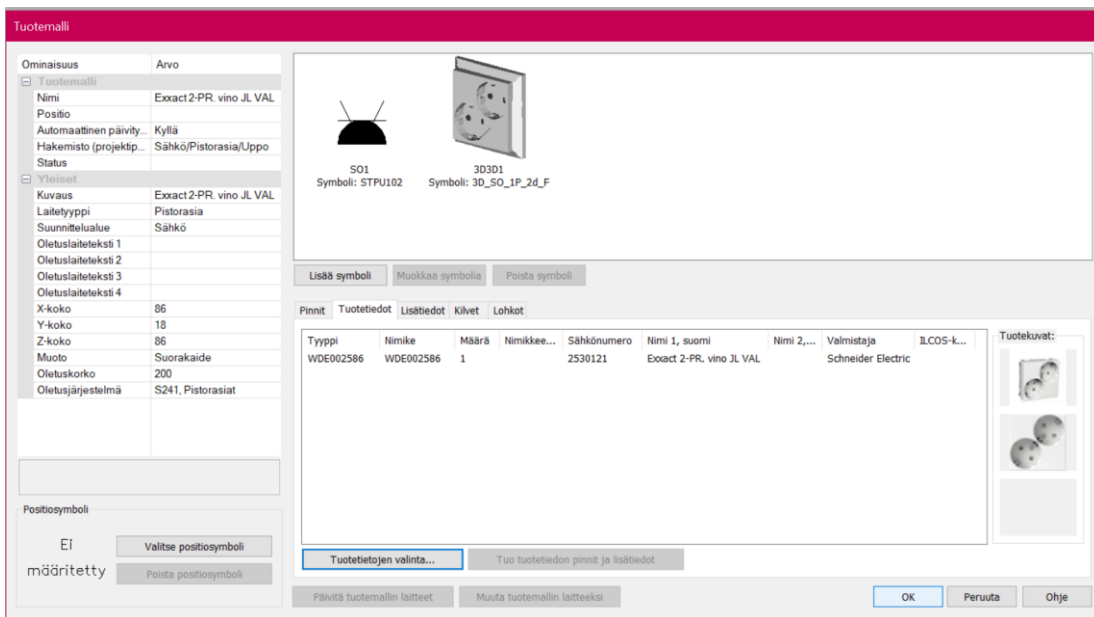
Tuotemalli

| Ominaisuus | Arvo |
|---|---|
| Tuotemalli | |
| Nimi | Exxact 2-PR. vino JL VAL |
| Positio | |
| Automaattinen päivity... | Kyllä |
| Hakemisto (projektip... | Sähkö/Pistorasia/Uppo |
| Status | |
| Yleiset | |
| Kuvaus | Exxact 2-PR. vino JL VAL |
| Laitetyyppi | Pistorasia |
| Suunnittelualue | Sähkö |
| Oletuslaiteteksti 1 | |
| Oletuslaiteteksti 2 | |
| Oletuslaiteteksti 3 | |
| Oletuslaiteteksti 4 | |
| X-koko | 86 |
| Y-koko | 18 |
| Z-koko | 86 |
| Muoto | Suorakaide |
| Oletuskorko | 200 |
| Oletusjärjestelmä | S241, Pistorasiat |

Positiosymboli

Ei määritetty

Valitse positiosymboli

Poista positiosymboli

SO1
Symboli: STPU102

3D3D1
Symboli: 3D_SO_1P_2d_F

Lisää symboli | Muokkaa symbolia | Poista symboli

Pinnit | Tuotetiedot | Lisätiedot | Kilvet | Lohkot

| Tyyppi | Nimike | Määrä | Nimikkee... | Sähkönumero | Nimi 1, suomi | Nimi 2,... | Valmistaja | ILCOS-k... |
|---|---|---|---|---|---|---|---|---|
| WDE002586 | WDE002586 | 1 | | 2530121 | Exxact 2-PR. vino JL VAL | | Schneider Electric | |

Tuotekuvat:

Tuotetietojen valinta...

Tuo tuotetiedon pinnit ja lisätiedot

Päivitä tuotemallin laitteet

Muuta tuotemallin laitteeksi

OK

Peruuta

Ohje